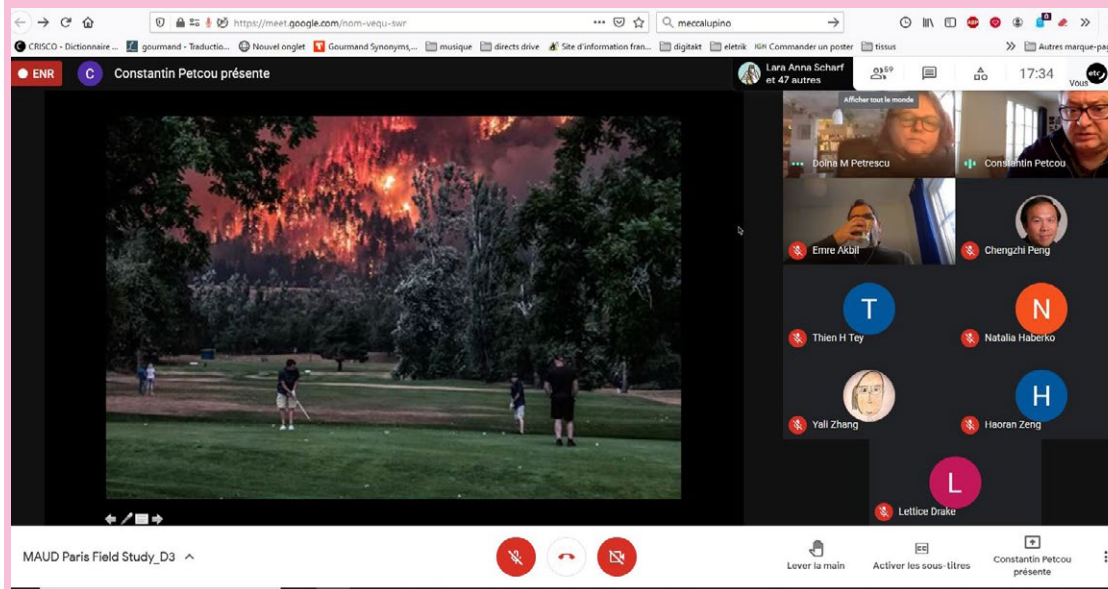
https://meet.google.com/nom-vequ-swr

meccalupino

CRISCO - Dictionnaire ... gourmand - Traductio... Nouvel onglet Gourmand Synonyms,... musique directs drive Site d'information fran... digitakt eletrik IGN Commander un poster tissus

Autres marque-pag

ENR

C

Constantin Petcou présente

Lara Anna Scharf et 47 autres

59

17:34

Vous

Afficher tout le monde

Doina M Petrescu

Constantin Petcou

Emre Akbil

Chengzhi Peng

T

Thien H Tey

N

Natalia Haberko

Yali Zhang

H

Haoran Zeng

L

Lettice Drake

MAUD Paris Field Study_D3

Lever la main

Activer les sous-titres

Constantin Petcou présente